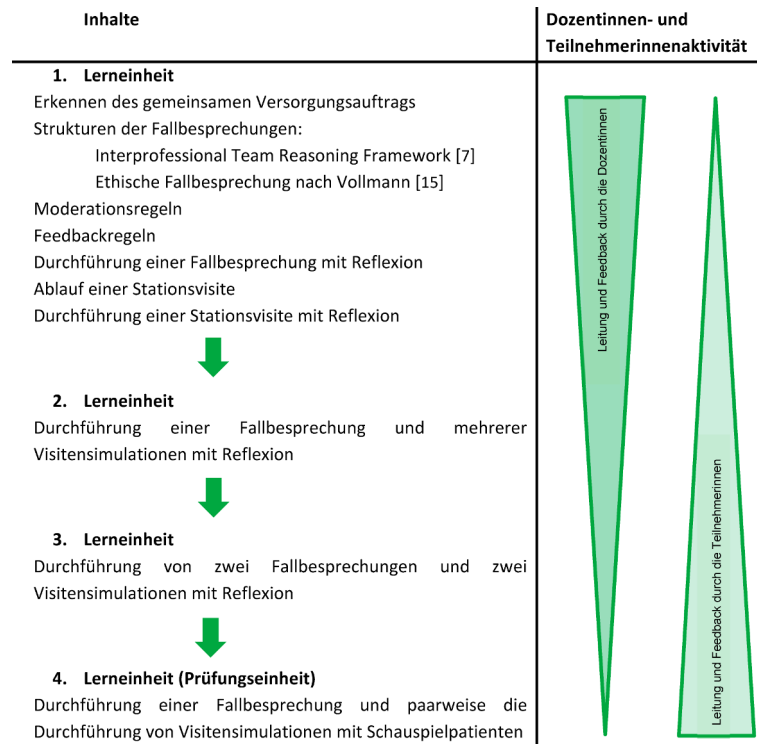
| Inhalte | Dozentinnen- und Teilnehmerinnenaktivität |
|---|---|

1. **Lerneinheit**
Erkennen des gemeinsamen Versorgungsauftrags
Strukturen der Fallbesprechungen:
Interprofessional Team Reasoning Framework [7]
Ethische Fallbesprechung nach Vollmann [15]
Moderationsregeln
Feedbackregeln
Durchführung einer Fallbesprechung mit Reflexion
Ablauf einer Stationsvisite
Durchführung einer Stationsvisite mit Reflexion

2. **Lerneinheit**
Durchführung einer Fallbesprechung und mehrerer Visitensimulationen mit Reflexion

3. **Lerneinheit**
Durchführung von zwei Fallbesprechungen und zwei Visitensimulationen mit Reflexion

4. **Lerneinheit (Prüfungseinheit)**
Durchführung einer Fallbesprechung und paarweise die Durchführung von Visitensimulationen mit Schauspielpatienten

Leitung und Feedback durch die Dozentinnen

Leitung und Feedback durch die Teilnehmerinnen